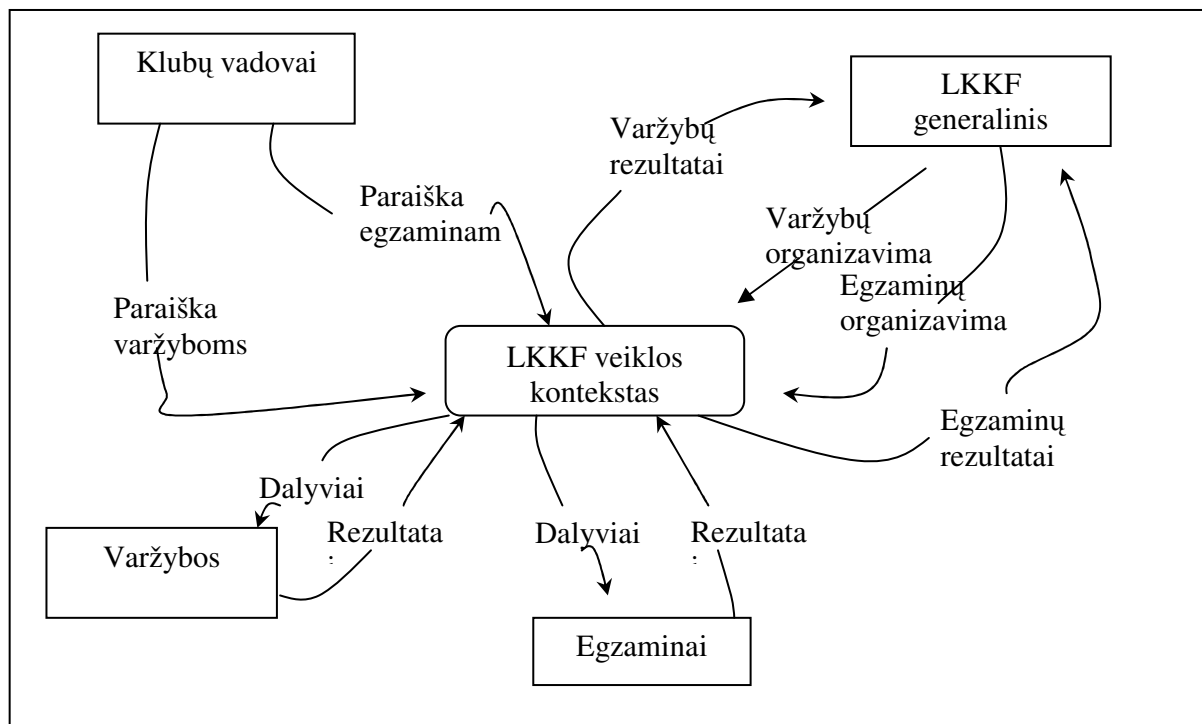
Klubų vadovai

LKKF generalinis

Varžybų rezultatai

Paraiška egzaminam

Varžybų organizavima

Egzaminų organizavima

Paraiška varžyboms

LKKF veiklos kontekstas

Egzaminų rezultatai

Dalyviai

Rezultata

Dalyviai

Rezultata

Varžybos

Egzaminai